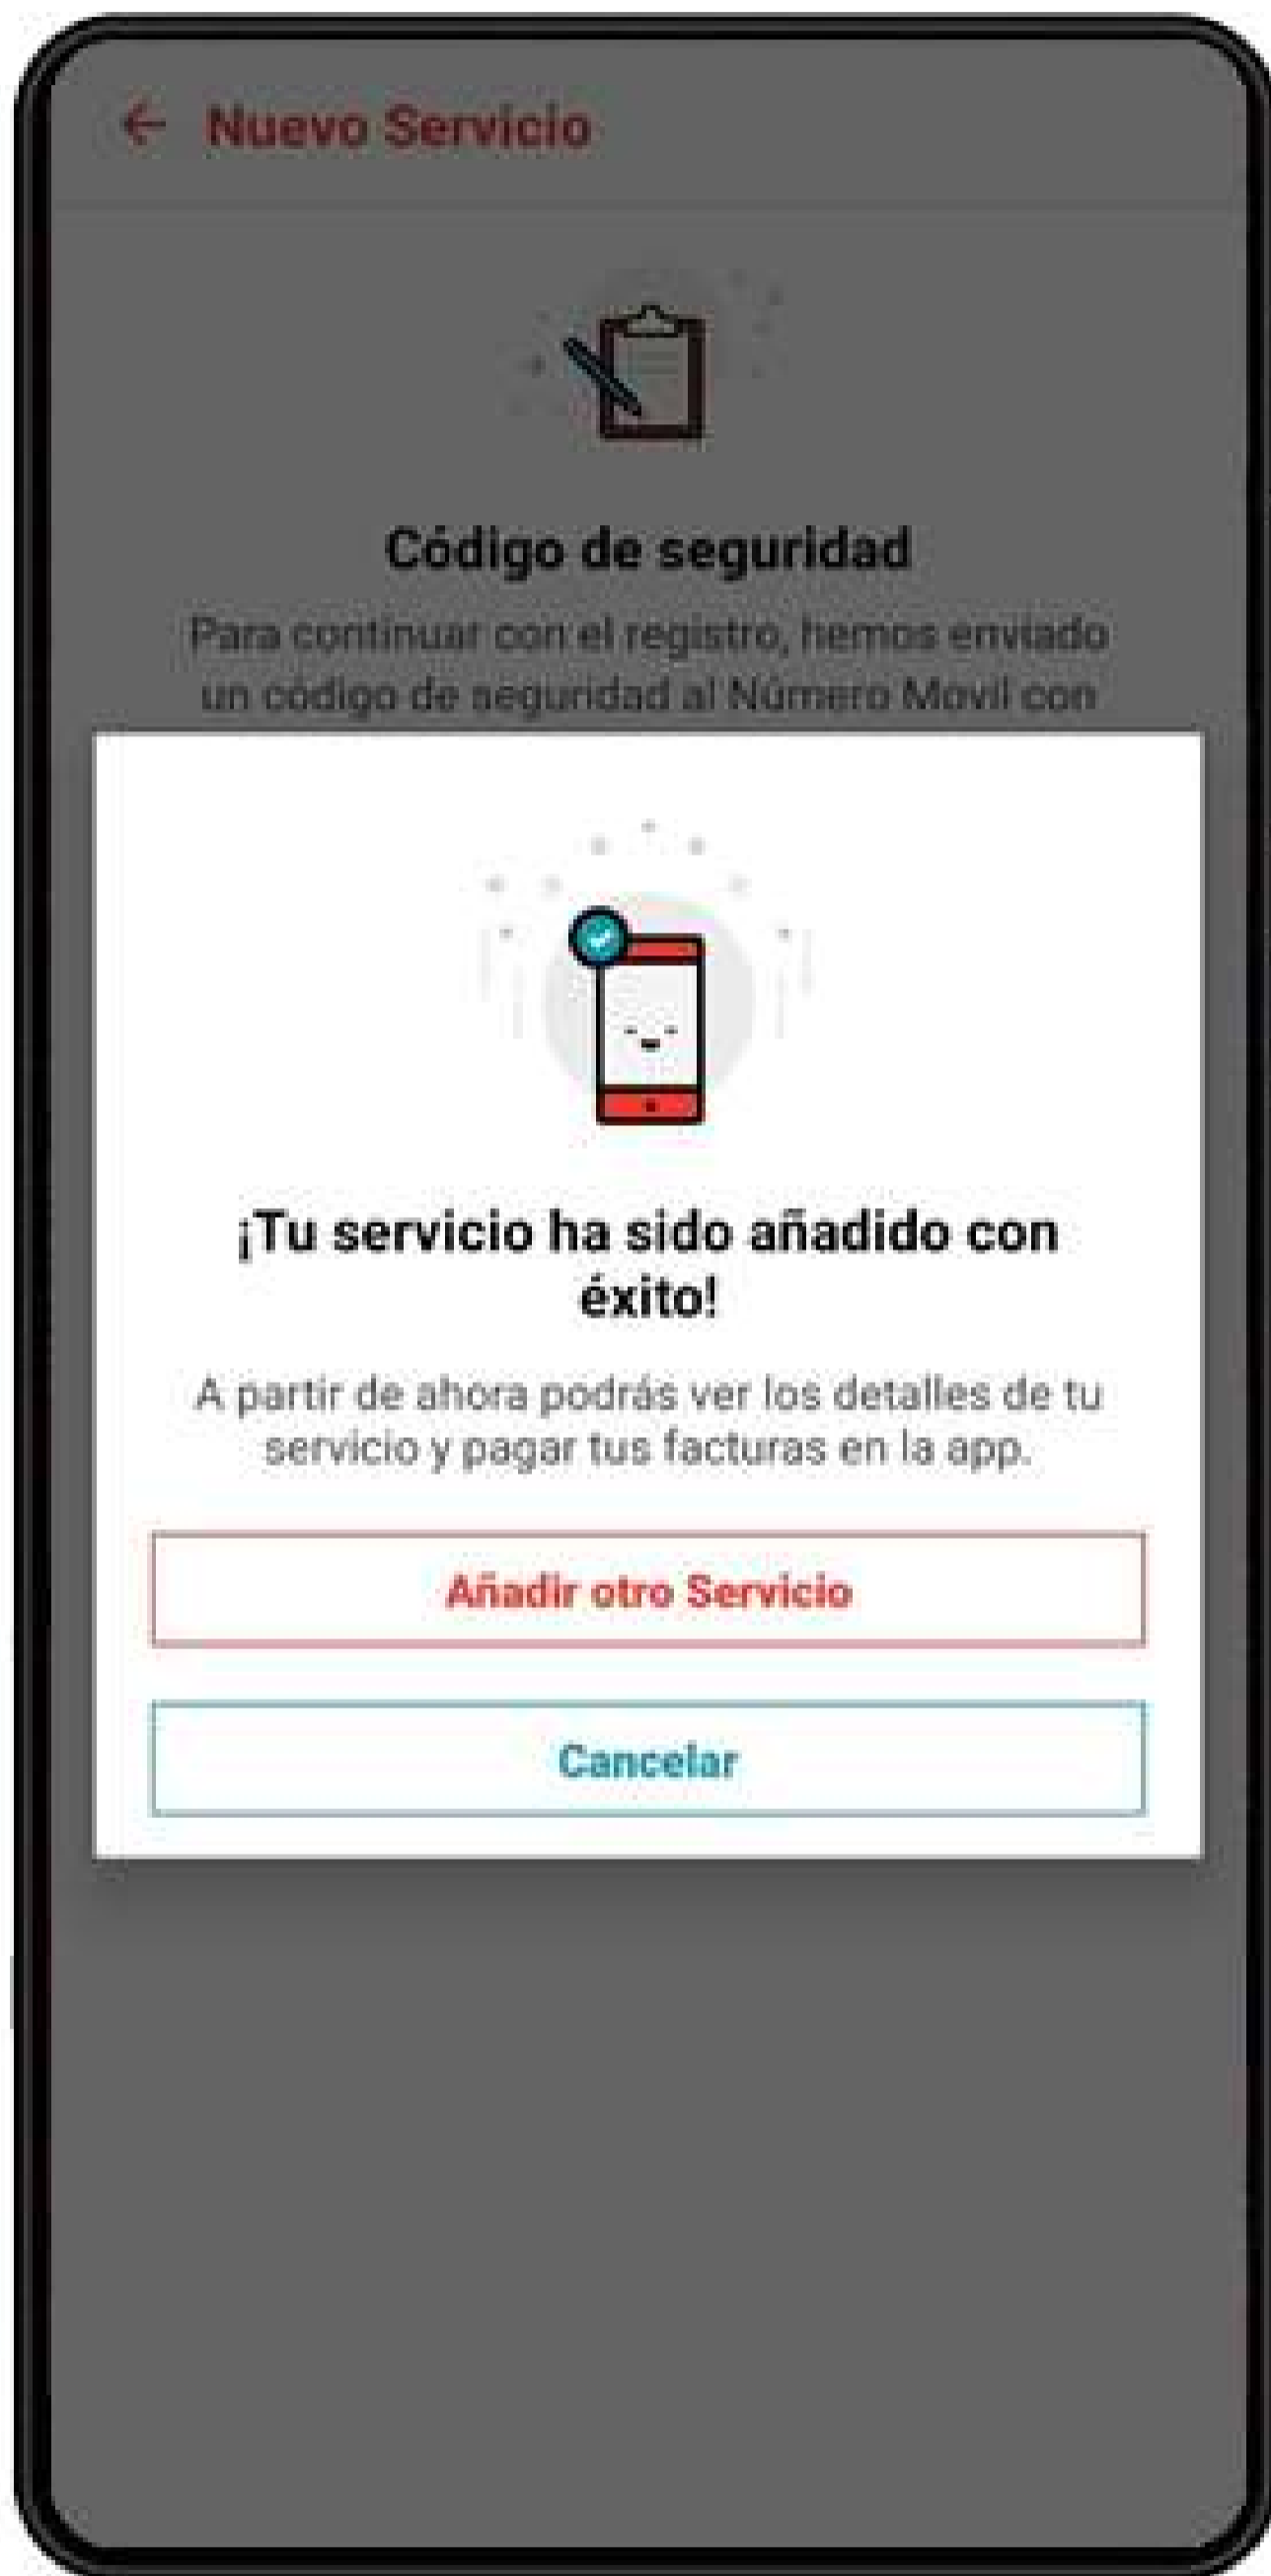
← Nuevo Servicio

Código de seguridad

Para continuar con el registro, hemos enviado un código de seguridad al Número Movil con

¡Tu servicio ha sido añadido con éxito!

A partir de ahora podrás ver los detalles de tu servicio y pagar tus facturas en la app.

Añadir otro Servicio

Cancelar